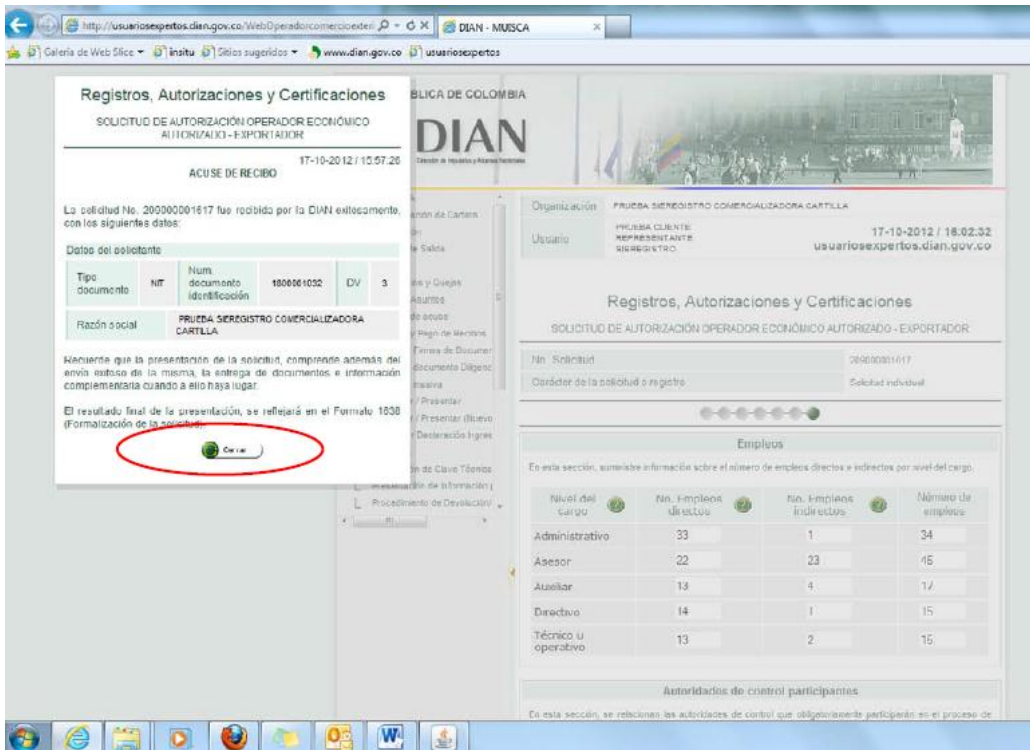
http://usuariosexpertos.dian.gov.co/WebOperadorcomercioexteri
DIAN - MUISCA

Galería de Web Slice ▾ insitu Sitios sugeridos ▾ www.dian.gov.co usuariosexpertos

Registros, Autorizaciones y Certificaciones

SOLICITUD DE AUTORIZACIÓN OPERADOR ECONÓMICO AUTORIZADO - EXPORTADOR

17-10-2012 / 15:57:26

ACUSE DE RECIBO

La solicitud No. 200000001617 fue recibida por la DIAN exitosamente, con los siguientes datos:

Datos del solicitante

| Tipo documento | NIT | Num. documento identificación | 1800001032 | DV | 3 |
|---|---|---|---|---|---|
| Razón social | PRUEBA SIEREGISTRO COMERCIALIZADORA CARTILLA | | | | |

Recuerde que la presentación de la solicitud, comprende además del envío exitoso de la misma, la entrega de documentos e información complementaria cuando a ello haya lugar.

El resultado final de la presentación, se reflejará en el Formato 1838 (Formalización de la solicitud).

Cerrar

BLICA DE COLOMBIA

DIAN

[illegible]

Organización PRUEBA SIEREGISTRO COMERCIALIZADORA CARTILLA

Usuario PRUEBA CLIENTE REPRESENTANTE SIEREGISTRO

17-10-2012 / 16:02:32
usuariosexpertos.dian.gov.co

Registros, Autorizaciones y Certificaciones

SOLICITUD DE AUTORIZACIÓN OPERADOR ECONÓMICO AUTORIZADO - EXPORTADOR

No. Solicitud 200000001617

Carácter de la solicitud o registro Solicitud individual

Empleos

En esta sección, suministre información sobre el número de empleos directos e indirectos por nivel del cargo.

| Nivel del cargo | No. Empleos directos | No. Empleos indirectos | Número de empleos |
|---|---|---|---|
| Administrativo | 33 | 1 | 34 |
| Asesor | 22 | 23 | 45 |
| Auxiliar | 13 | 4 | 17 |
| Directivo | 14 | 1 | 15 |
| Técnico u operativo | 13 | 2 | 15 |

Autoridades de control participantes

En esta sección, se relacionan las autoridades de control que obligatoriamente participarán en el proceso de

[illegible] de la Cartera
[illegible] de Salida
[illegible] y Quejas
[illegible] Asuntos
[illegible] de acuse
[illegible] y Pago de Recibos
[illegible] Firmas de Documen
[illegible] documento Diligenc
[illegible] masiva
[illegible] / Presentar
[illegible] / Presentar (Nuevo
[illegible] Declaración Ingres
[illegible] de Clave Técnica
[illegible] de Información
Procedimiento de Devolución